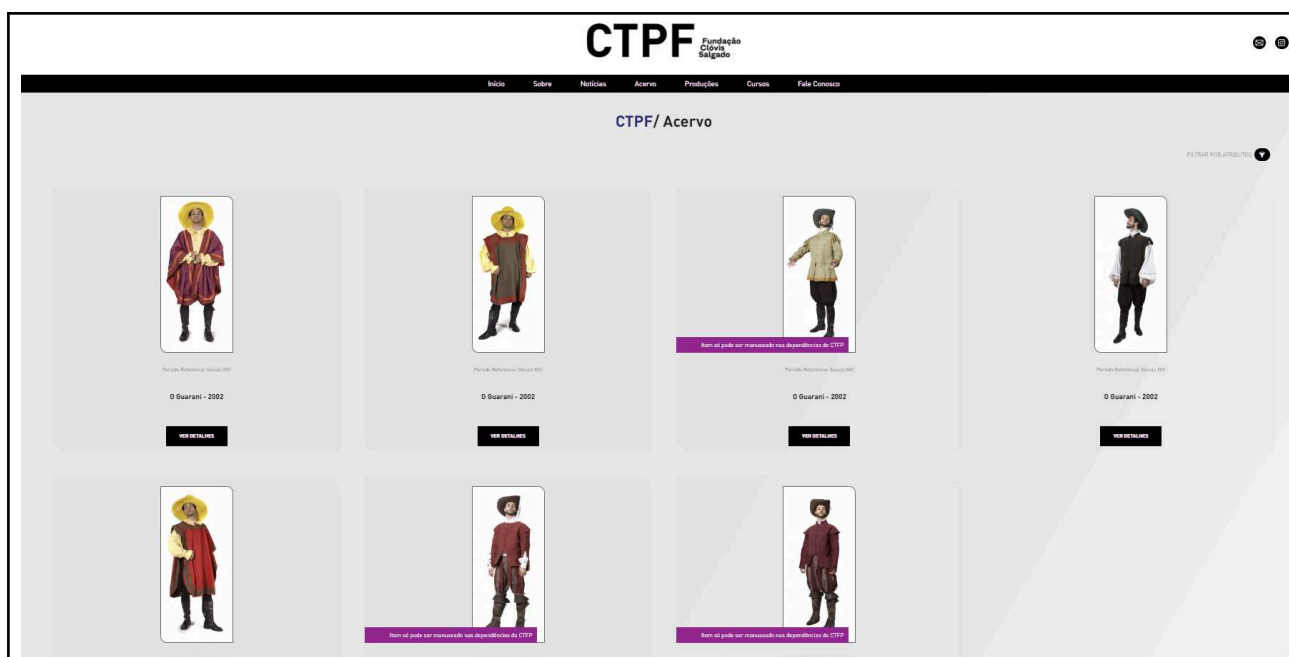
CTPF Fundação Clóvis Salgado

Início Sobre Notícias Acervo Produções Cursos Fale Conosco

CTPF/ Acervo

FILTRAR POR ATRIBUTOS

Período Referência: Século XVI

O Guarani - 2002

VER DETALHES

Período Referência: Século XVI

O Guarani - 2002

VER DETALHES

Item só pode ser manuseado nas dependências do CTPF

Período Referência: Século XVI

O Guarani - 2002

VER DETALHES

Período Referência: Século XVI

O Guarani - 2002

VER DETALHES

Item só pode ser manuseado nas dependências do CTPF

Item só pode ser manuseado nas dependências do CTPF